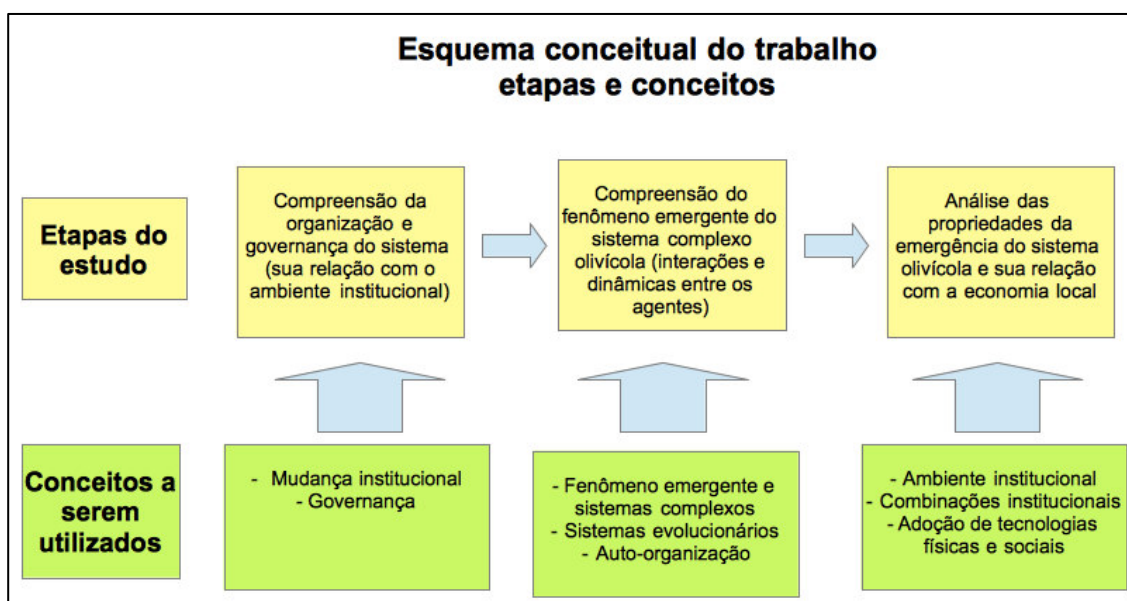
Esquema conceitual do trabalho
etapas e conceitos

Etapas do estudo

Compreensão da organização e governança do sistema (sua relação com o ambiente institucional)

Compreensão do fenômeno emergente do sistema complexo olivícola (interações e dinâmicas entre os agentes)

Análise das propriedades da emergência do sistema olivícola e sua relação com a economia local

Conceitos a serem utilizados

- Mudança institucional
- Governança

- Fenômeno emergente e sistemas complexos
- Sistemas evolucionários
- Auto-organização

- Ambiente institucional
- Combinações institucionais
- Adoção de tecnologias físicas e sociais